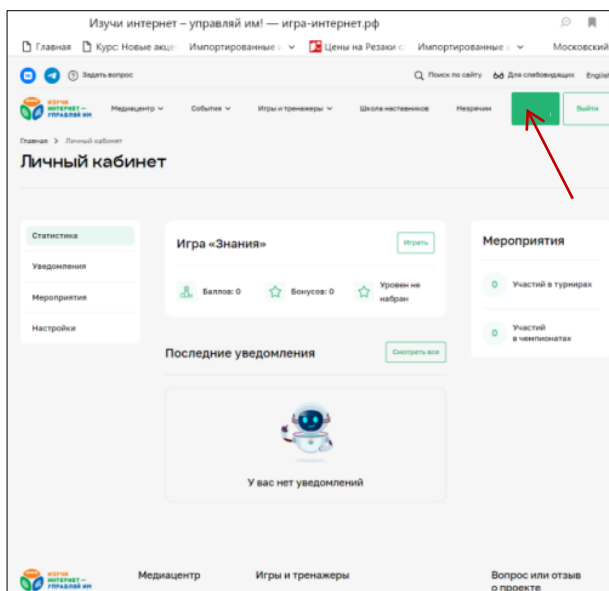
Изучи интернет – управляй им! — игра-интернет.рф

Главная Курс: Новые акци Импортированные Цены на Резаки Импортированные Московский

Задать вопрос Поиск по сайту Для слабовидящих Englis

Изучи интернет – управляй им

Медиацентр События Игры и тренажеры Школа наставников Незачим Выйти

Главная > Личный кабинет

Личный кабинет

Статистика
Уведомления
Мероприятия
Настройки

Игра «Знания»
Играть
Баллов: 0
Бонусов: 0
Уровень не набран

Мероприятия
0 Участий в турнирах
0 Участий в чемпионатах

Последние уведомления
Смотреть все

У вас нет уведомлений

Изучи интернет – управляй им

Медиацентр

Игры и тренажеры

Вопрос или отзыв о проекте